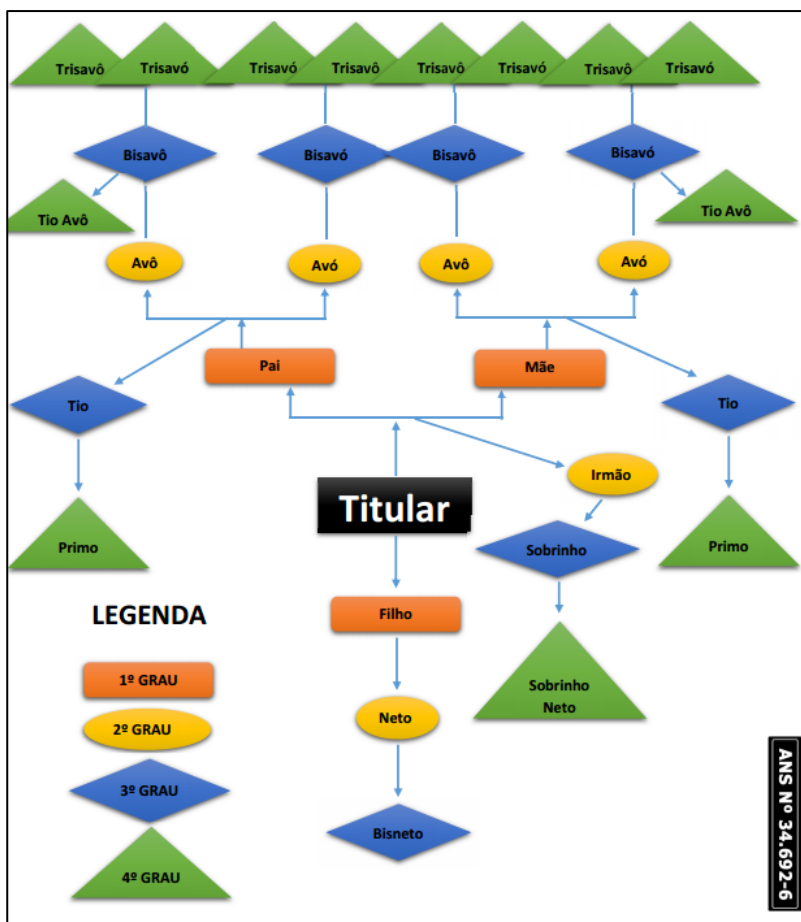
Trisavô Trisavó Trisavô Trisavó Trisavô Trisavó Trisavô Trisavó

Bisavô Bisavó Bisavô Bisavó

Tio Avô Tio Avô

Avô Avó Avô Avó

Pai Mãe

Tio Tio

Titular

Irmão

Primo Primo

Sobrinho

Filho

LEGENDA

1º GRAU

2º GRAU

3º GRAU

4º GRAU

Sobrinho Neto

Neto

Bisneto

ANS Nº 34.692-6